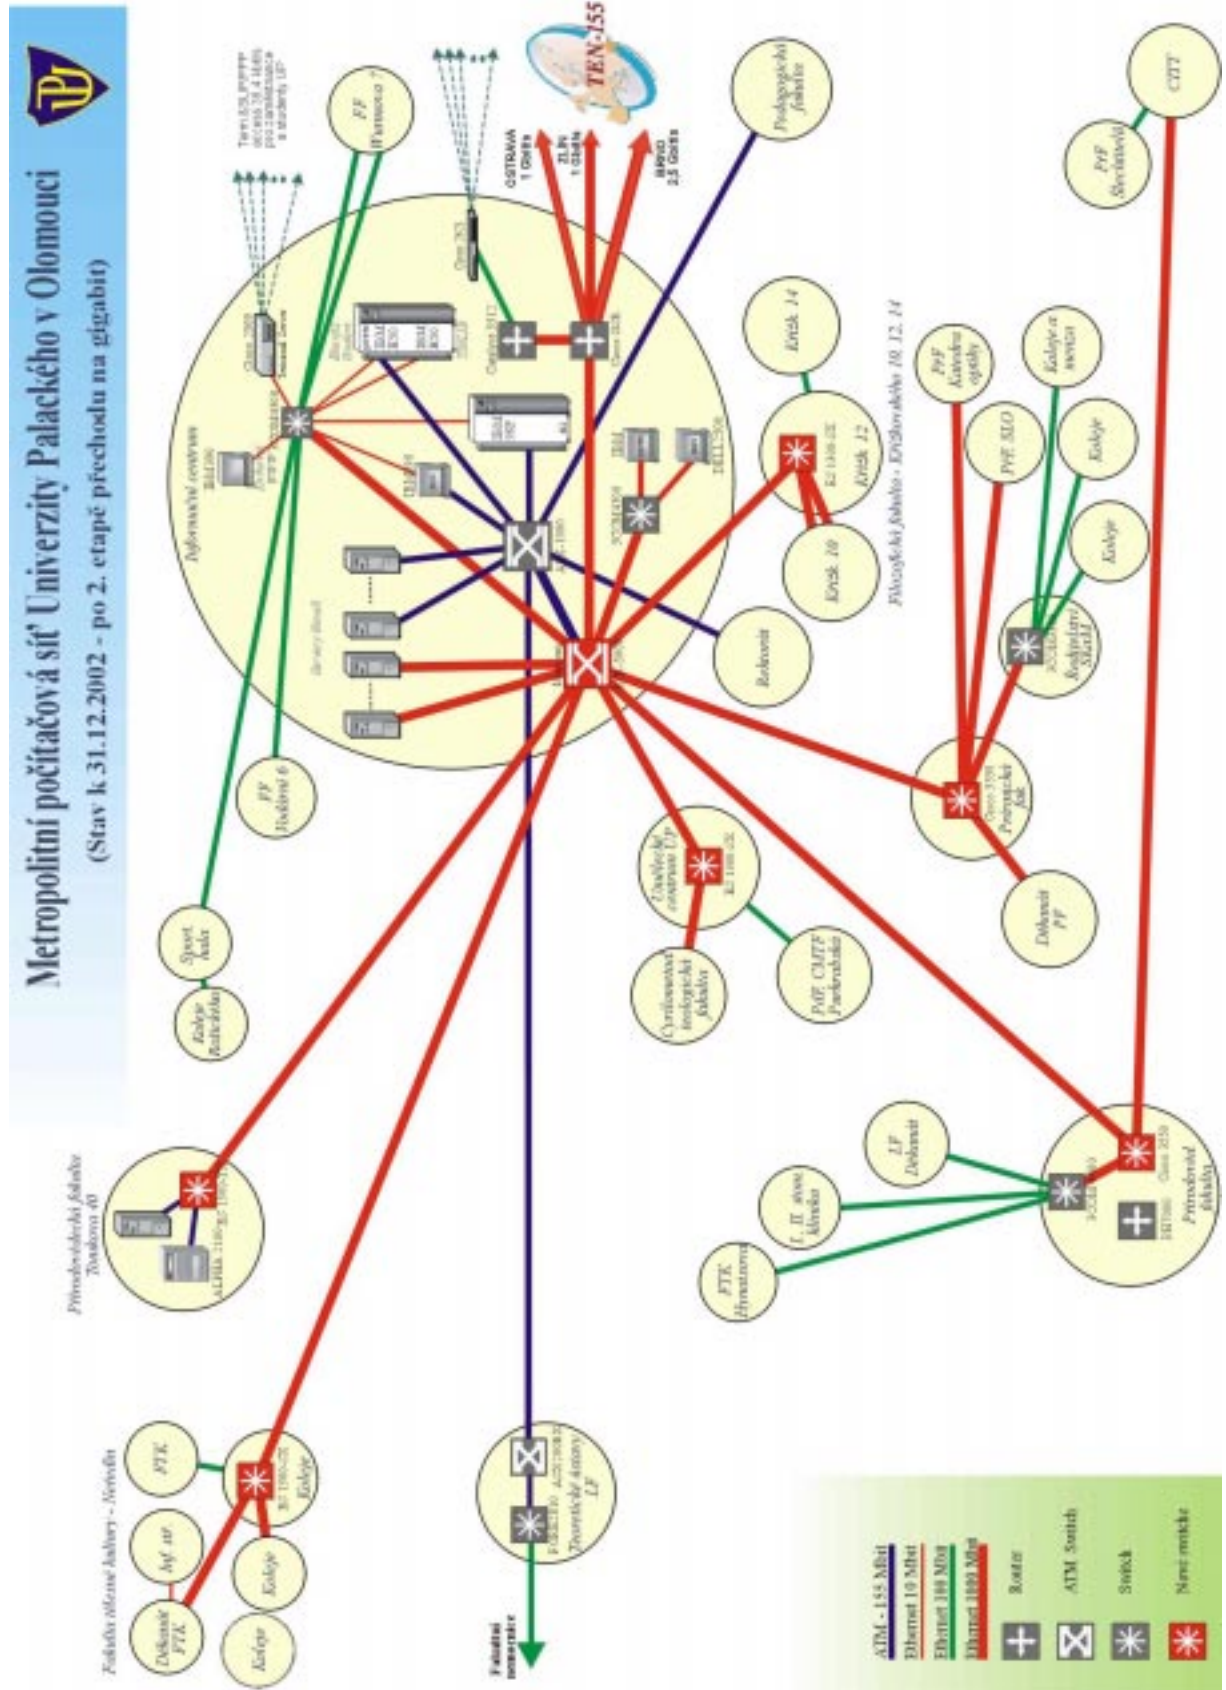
Metropolitní počítačová síť Univerzity Palackého v Olomouci

(Stav k 31.12.2002 - po 2. etapě přechodu na gigabit)

Informační centrum

Servery Novell

Rektorát

PF Wurmova 7

PF Tř. 17. listopadu 6

Sport. hala

Koleje Bělidla

TEN-155

OSTRAVA 1 Gbit/s

ZLÍN 1 Gbit/s

BRNO 2,5 Gbit/s

Pedagogická fakulta

CITT

PřF Šlechtitelů

Filozofická fakulta - Křížkovského 10, 12, 14

Křížk. 14

Křížk. 12

Křížk. 10

PřF Katedra zoologie

PřF SLO

Koleje 17. listopadu

Koleje

Koleje

Rooseveltova

Přírodovědecká fak.

Děkanát PřF

Cyrilometodějská teologická fakulta

Univerzitní centrum UP

PdF, CMTF Purkrabská

Přírodovědecká fakulta Tomkova 40

LF Děkanát

I., II. int. klinika

FTK Hynaisova

Přírodovědecká fakulta

Fakulta tělesné kultury - Neředín

FTK

Inf. ctr.

Děkanát FTK

Koleje

Koleje

Koleje

Teoretické ústavy LF

Fakultní nemocnice

ATM - 155 Mbit

Ethernet 10 Mbit

Ethernet 100 Mbit

Ethernet 1000 Mbit

Router

ATM Switch

Switch

Nový switch